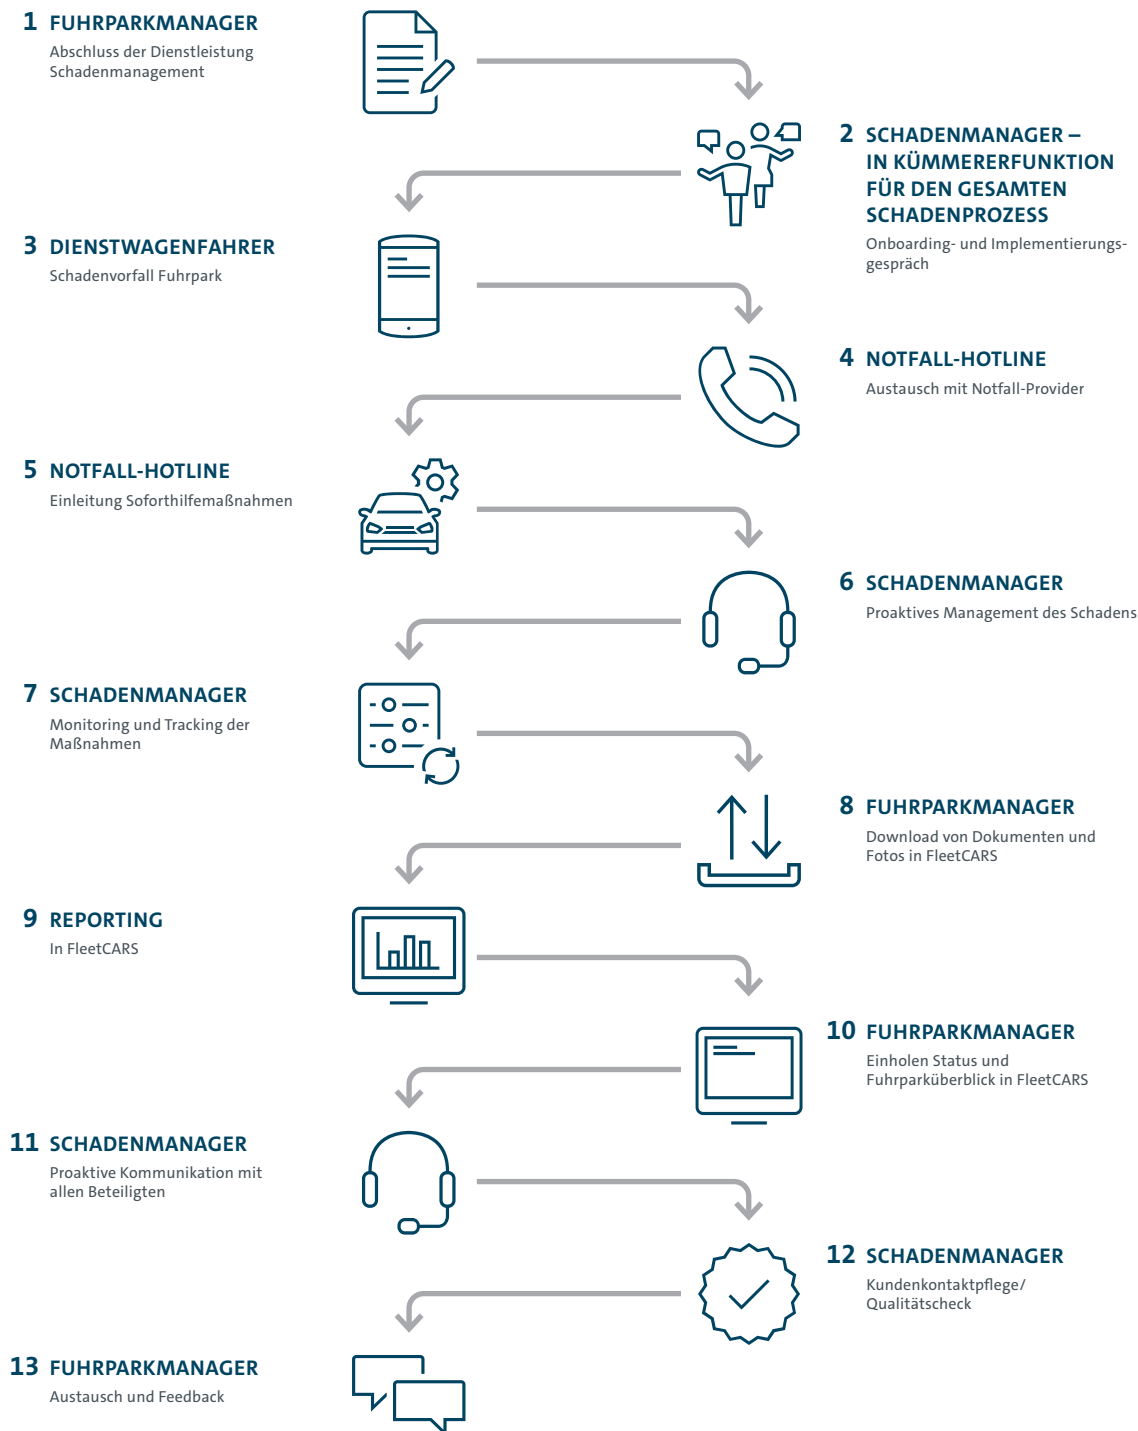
1 FUHRPARKMANAGER
Abschluss der Dienstleistung Schadenmanagement

2 SCHADENMANAGER – IN KÜMMERERFUNKTION FÜR DEN GESAMTEN SCHADENPROZESS
Onboarding- und Implementierungsgespräch

3 DIENSTWAGENFAHRER
Schadenvorfall Fuhrpark

4 NOTFALL-HOTLINE
Austausch mit Notfall-Provider

5 NOTFALL-HOTLINE
Einleitung Soforthilfemaßnahmen

6 SCHADENMANAGER
Proaktives Management des Schadens

7 SCHADENMANAGER
Monitoring und Tracking der Maßnahmen

8 FUHRPARKMANAGER
Download von Dokumenten und Fotos in FleetCARS

9 REPORTING
In FleetCARS

10 FUHRPARKMANAGER
Einholen Status und Fuhrparküberblick in FleetCARS

11 SCHADENMANAGER
Proaktive Kommunikation mit allen Beteiligten

12 SCHADENMANAGER
Kundenkontaktpflege/ Qualitätscheck

13 FUHRPARKMANAGER
Austausch und Feedback